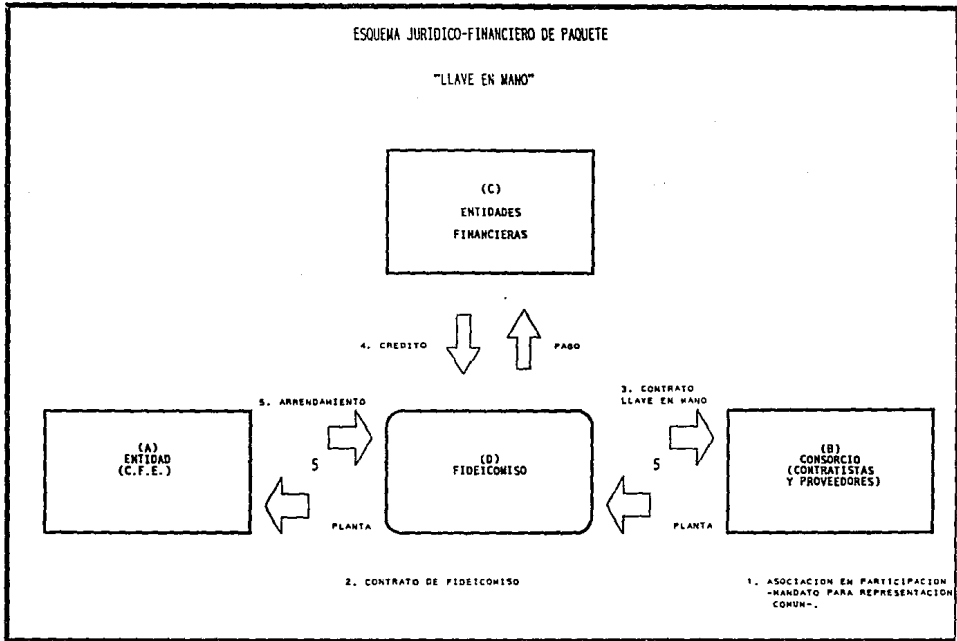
ESQUEMA JURIDICO-FINANCIERO DE PAQUETE

"LLAVE EN MANO"

(C)
ENTIDADES
FINANCIERAS

4. CREDITO

PAGO

5. ARRENDAMIENTO

3. CONTRATO
LLAVE EN MANO

(A)
ENTIDAD
(C.F.E.)

$

(D)
FIDEICOMISO

$

(B)
CONSORCIO
(CONTRATISTAS
Y PROVEEDORES)

PLANTA

PLANTA

2. CONTRATO DE FIDEICOMISO

1. ASOCIACION EN PARTICIPACION
-MANDATO PARA REPRESENTACION
COMUN-.